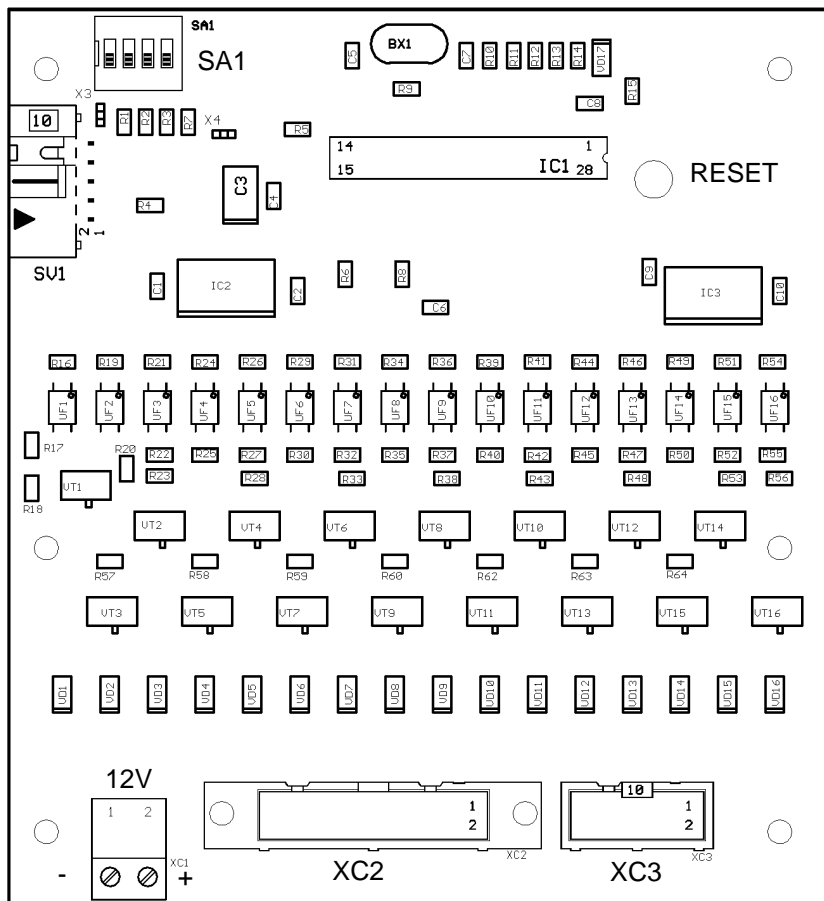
SA1
SA1
BX1
C5 C7 R10 R11 R12 R13 R14 VD17
R9 R15
C8
X3
10
R1 R2 R3 R7 X4
R5
14 1
15 IC1 28
RESET
C3 C4
R4
2 1
SV1
C1 IC2 C2 R6 R8
C6
C9 IC3 C10
R16 R19 R21 R24 R26 R29 R31 R34 R36 R39 R41 R44 R46 R49 R51 R54
UF1 UF2 UF3 UF4 UF5 UF6 UF7 UF8 UF9 UF10 UF11 UF12 UF13 UF14 UF15 UF16
R17 R20
R22 R25 R27 R30 R32 R35 R37 R40 R42 R45 R47 R50 R52 R55
R23 R28 R33 R38 R43 R48 R53 R56
R18 VT1
VT2 VT4 VT6 VT8 VT10 VT12 VT14
R57 R58 R59 R60 R62 R63 R64
VT3 VT5 VT7 VT9 VT11 VT13 VT15 VT16
VD1 VD2 VD3 VD4 VD5 VD6 VD7 VD8 VD9 VD10 VD11 VD12 VD13 VD14 VD15 VD16
12V
1 2
XC1
- +
1
2
XC2
XC2
10
1
2
XC3
XC3